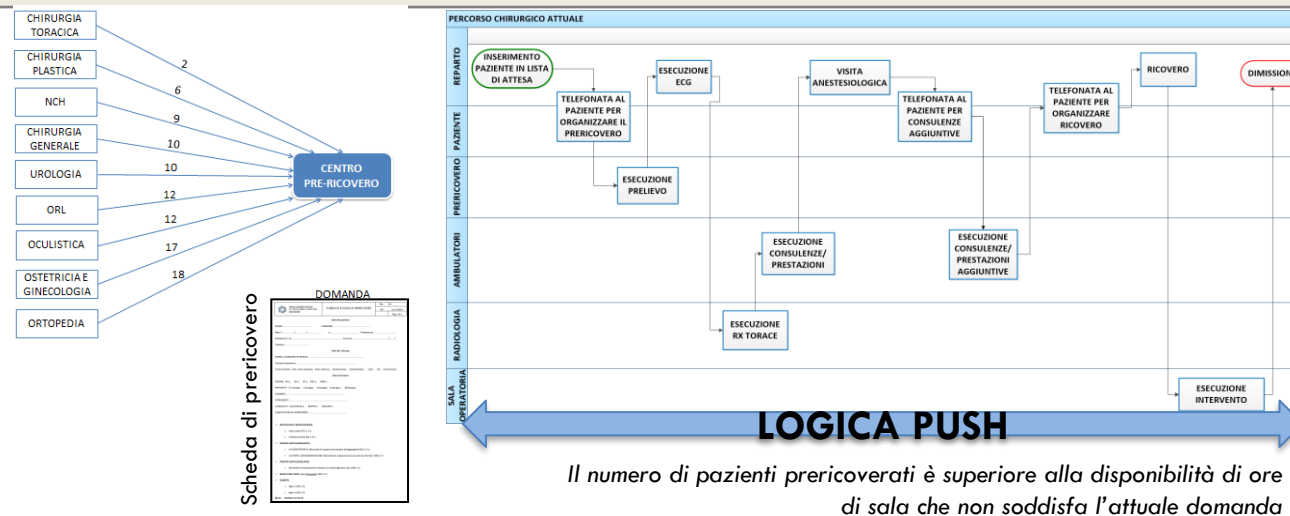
CHIRURGIA TORACICA
CHIRURGIA PLASTICA
NCH
CHIRURGIA GENERALE
UROLOGIA
ORL
OCULISTICA
OSTETRICIA E GINECOLOGIA
ORTOPEDIA

2
6
9
10
10
12
12
17
18

CENTRO PRE-RICOVERO

Scheda di prericovero

DOMANDA

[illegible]

PERCORSO CHIRURGICO ATTUALE

REPARTO
PAZIENTE
PRERICOVERO
AMBULATORI
RADIOLOGIA
SALA OPERATORIA

INSERIMENTO PAZIENTE IN LISTA DI ATTESA
TELEFONATA AL PAZIENTE PER ORGANIZZARE IL PRERICOVERO
ESECUZIONE ECG
ESECUZIONE PRELIEVO
ESECUZIONE RX TORACE
ESECUZIONE CONSULENZE/ PRESTAZIONI
VISITA ANESTESIOLOGICA
TELEFONATA AL PAZIENTE PER CONSULENZE AGGIUNTIVE
ESECUZIONE CONSULENZE/ PRESTAZIONI AGGIUNTIVE
TELEFONATA AL PAZIENTE PER ORGANIZZARE RICOVERO
RICOVERO
ESECUZIONE INTERVENTO
DIMISSIO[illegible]

LOGICA PUSH

Il numero di pazienti prericoverati è superiore alla disponibilità di ore di sala che non soddisfa l'attuale domanda